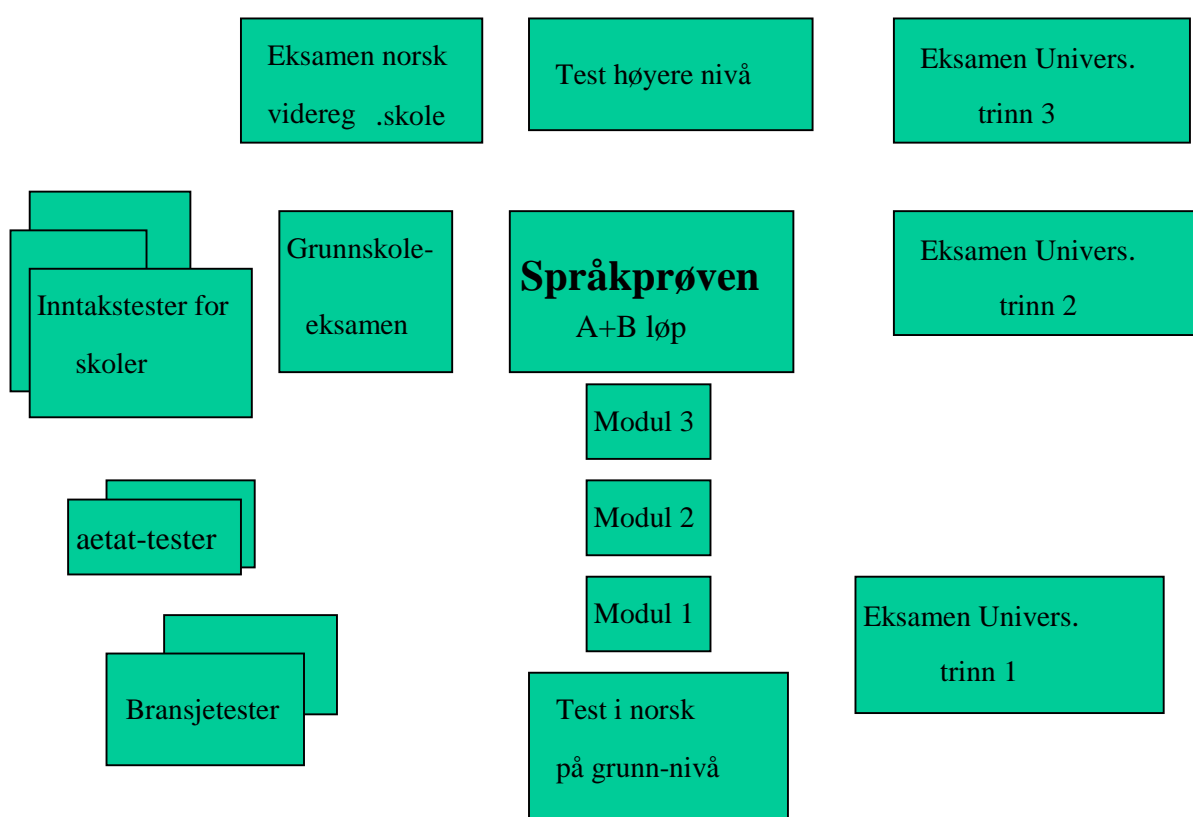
Eksamen norsk videreg .skole

Test høyere nivå

Eksamen Univers. trinn 3

Inntakstester for skoler

Grunnskole-eksamen

**Språkprøven**
A+B løp

Eksamen Univers. trinn 2

Modul 3

aetat-tester

Modul 2

Modul 1

Eksamen Univers. trinn 1

Bransjetester

Test i norsk på grunn-nivå